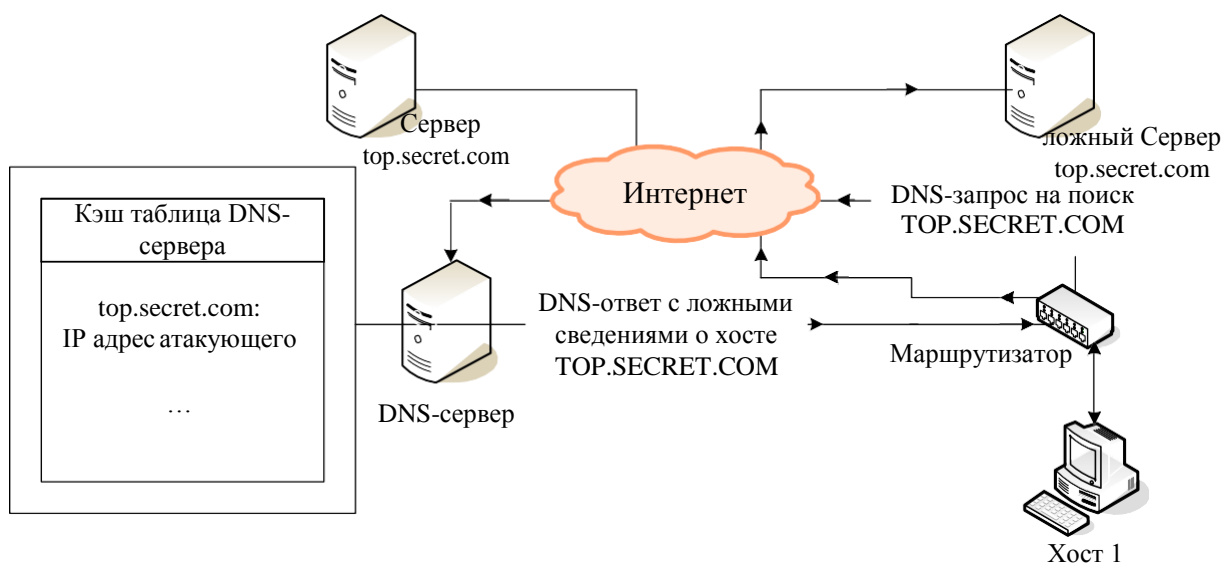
Сервер
top.secret.com

ложный Сервер
top.secret.com

Интернет

DNS-запрос на поиск
TOP.SECRET.COM

Кэш таблица DNS-сервера

top.secret.com:
IP адрес атакующего

…

DNS-ответ с ложными сведениями о хосте
TOP.SECRET.COM

Маршрутизатор

DNS-сервер

Хост 1